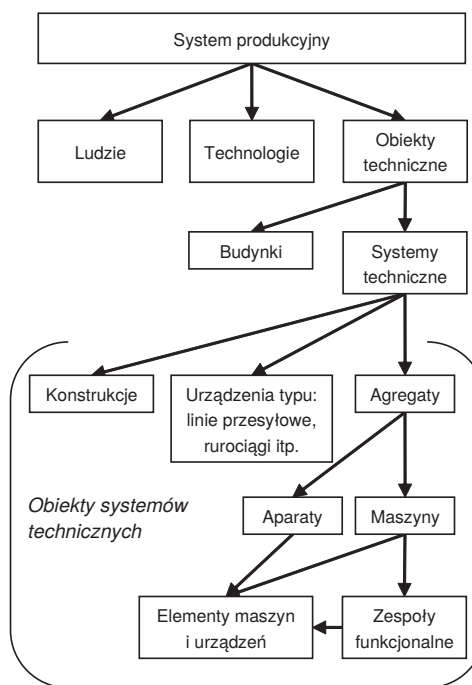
System produkcyjny

Ludzie

Technologie

Obiekty techniczne

Budynki

Systemy techniczne

Konstrukcje

Urządzenia typu: linie przesyłowe, rurociągi itp.

Agregaty

Obiekty systemów technicznych

Aparaty

Maszyny

Elementy maszyn i urządzeń

Zespoły funkcjonalne